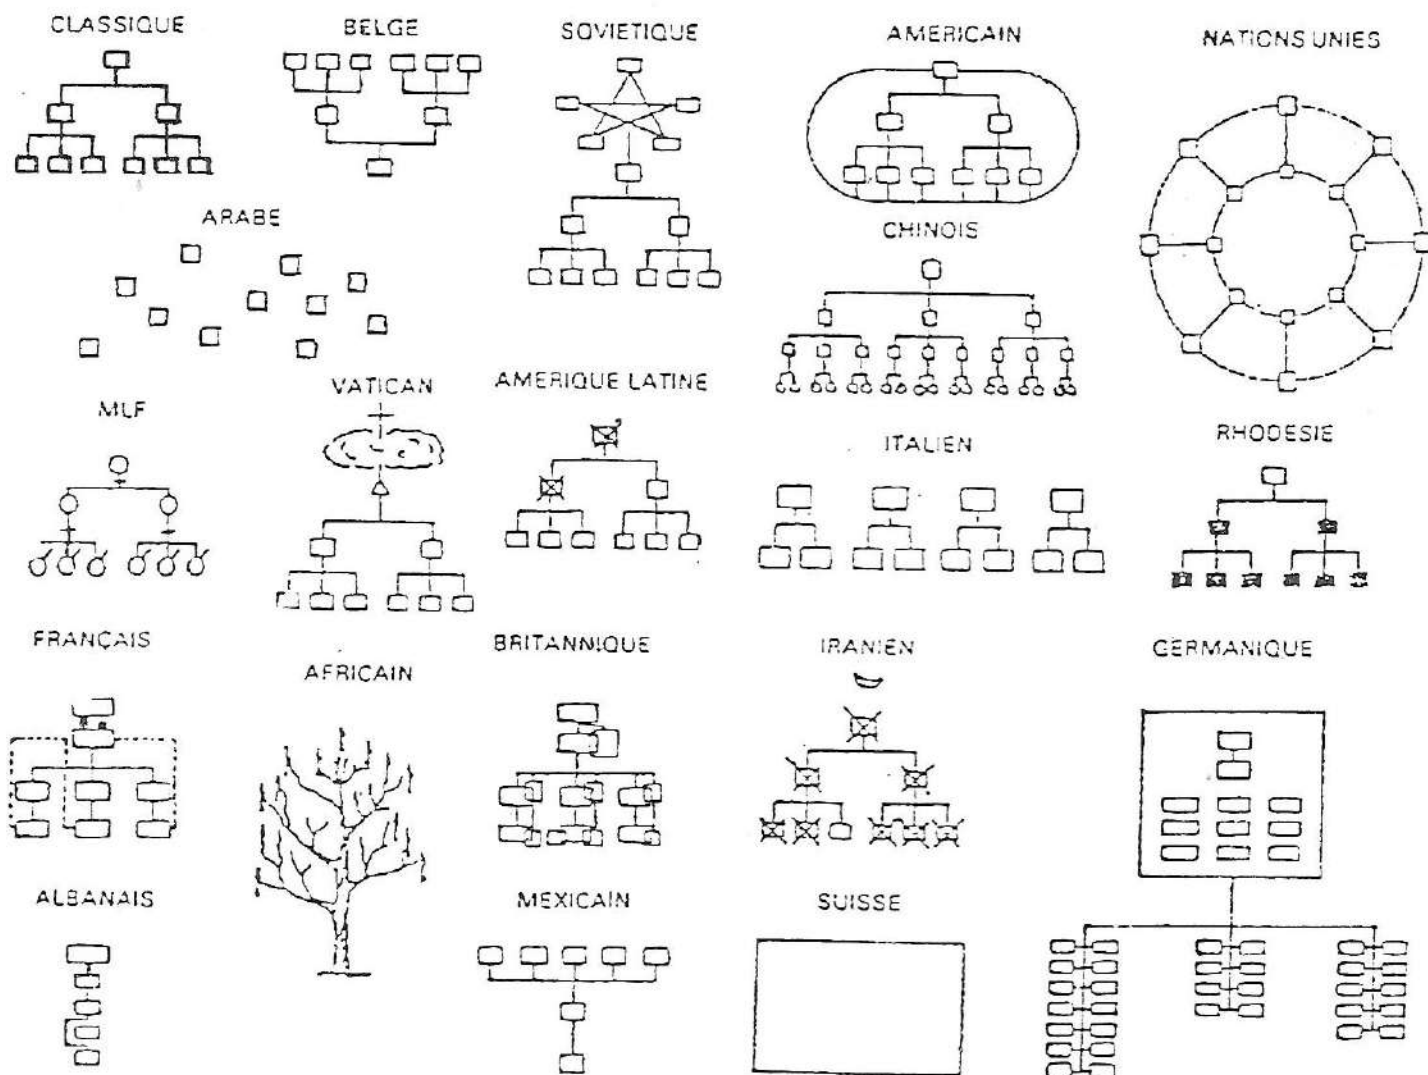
CLASSIQUE

BELGE

SOVIETIQUE

AMERICAIN

NATIONS UNIES

ARABE

CHINOIS

MLF

VATICAN

AMERIQUE LATINE

ITALIEN

RHODESIE

FRANÇAIS

AFRICAIN

BRITANNIQUE

IRANIEN

GERMANIQUE

ALBANAIS

MEXICAIN

SUISSE